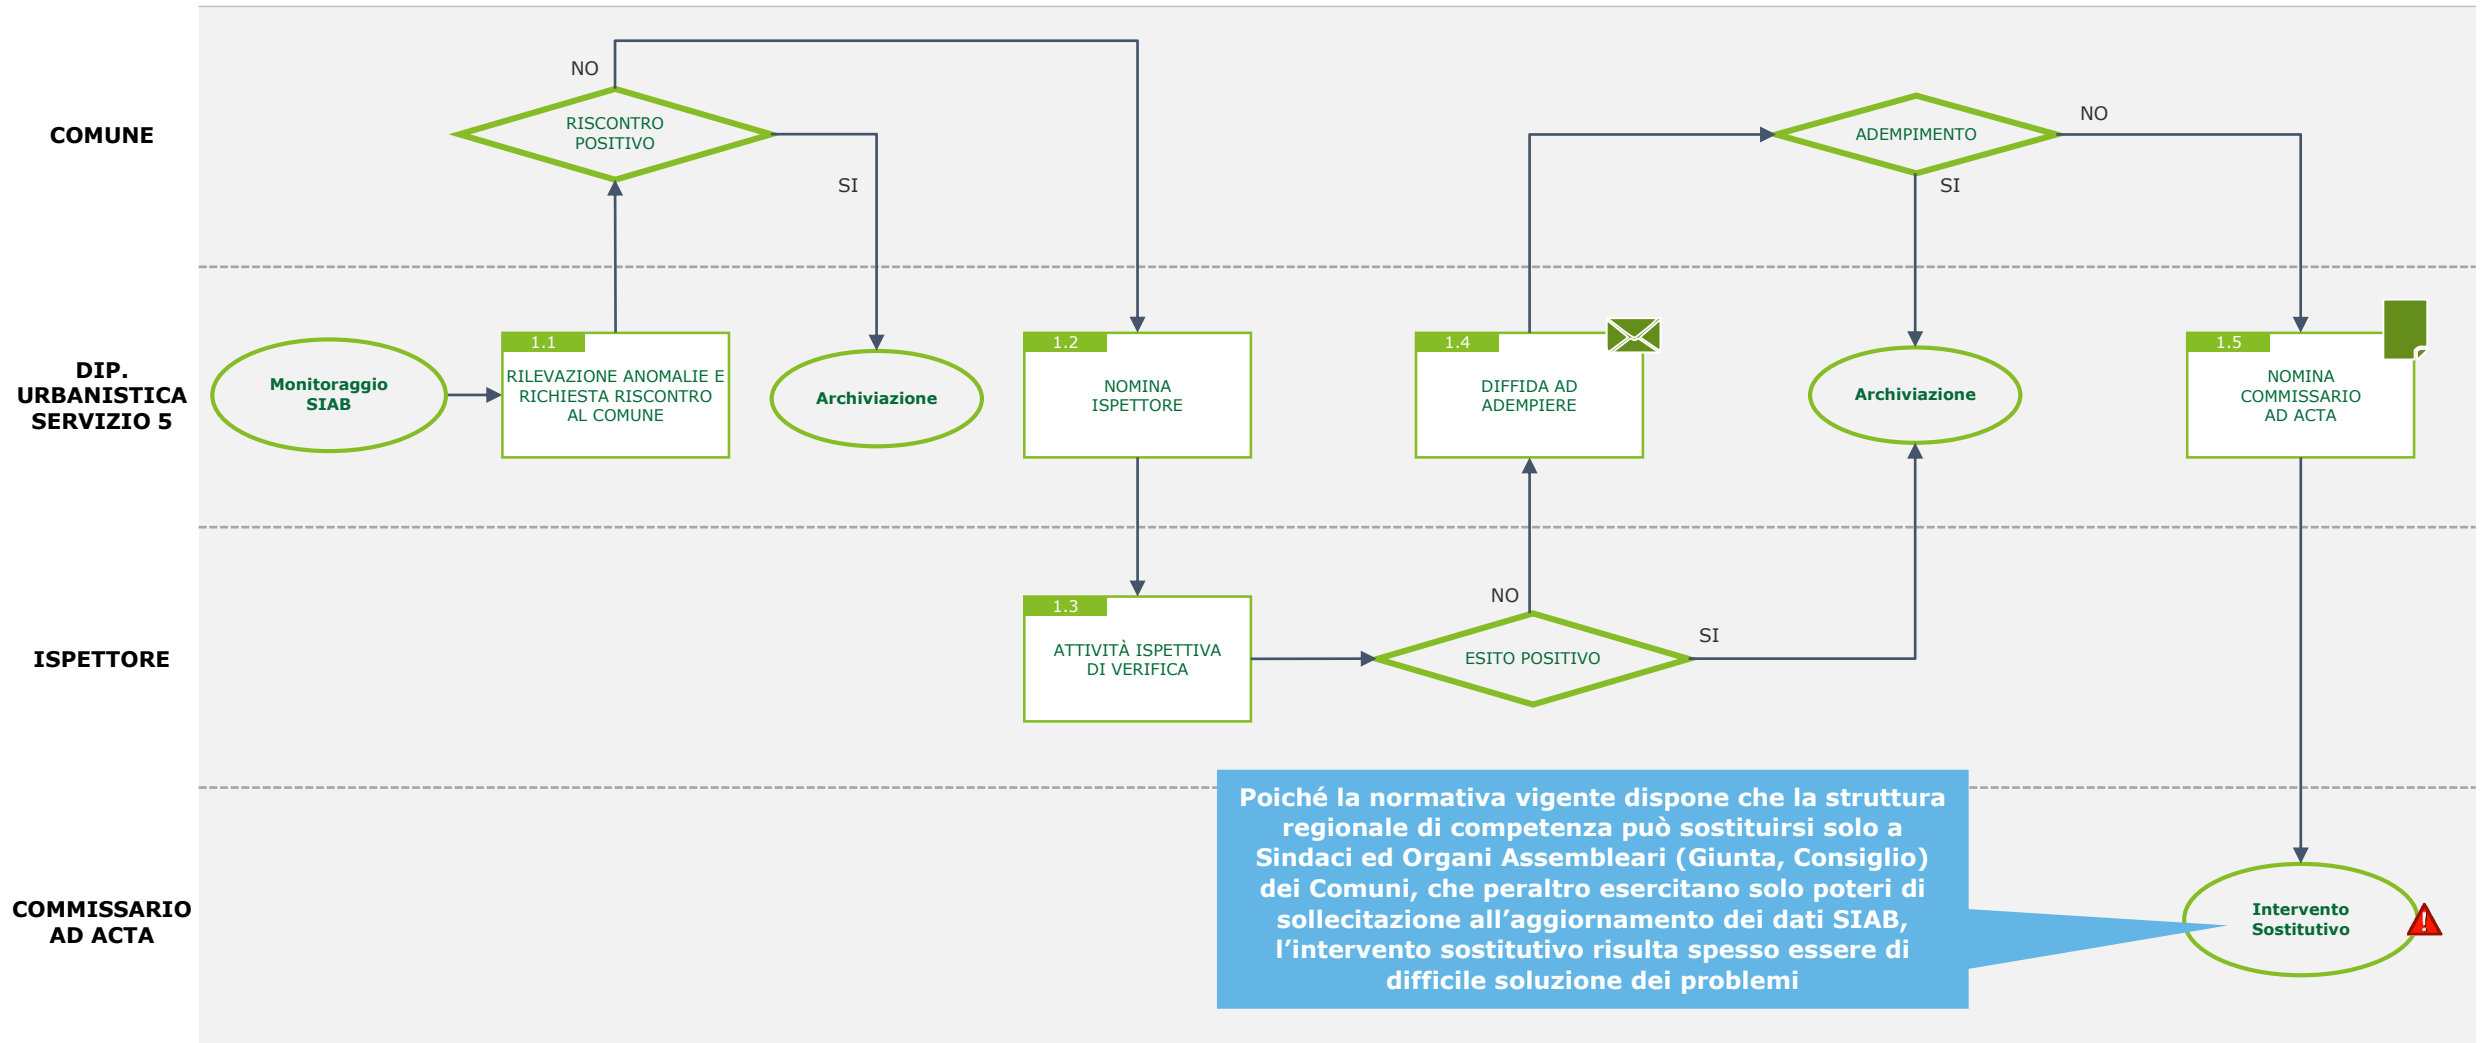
COMUNE

NO

RISCONTRO POSITIVO

SI

ADEMPIMENTO

NO

SI

DIP. URBANISTICA SERVIZIO 5

Monitoraggio SIAB

1.1
RILEVAZIONE ANOMALIE E RICHIESTA RISCONTRO AL COMUNE

Archiviazione

1.2
NOMINA ISPETTORE

1.4
DIFFIDA AD ADEMPIERE

Archiviazione

1.5
NOMINA COMMISSARIO AD ACTA

ISPETTORE

1.3
ATTIVITÀ ISPETTIVA DI VERIFICA

NO

ESITO POSITIVO

SI

COMMISSARIO AD ACTA

Poiché la normativa vigente dispone che la struttura regionale di competenza può sostituirsi solo a Sindaci ed Organi Assembleari (Giunta, Consiglio) dei Comuni, che peraltro esercitano solo poteri di sollecitazione all'aggiornamento dei dati SIAB, l'intervento sostitutivo risulta spesso essere di difficile soluzione dei problemi

Intervento Sostitutivo